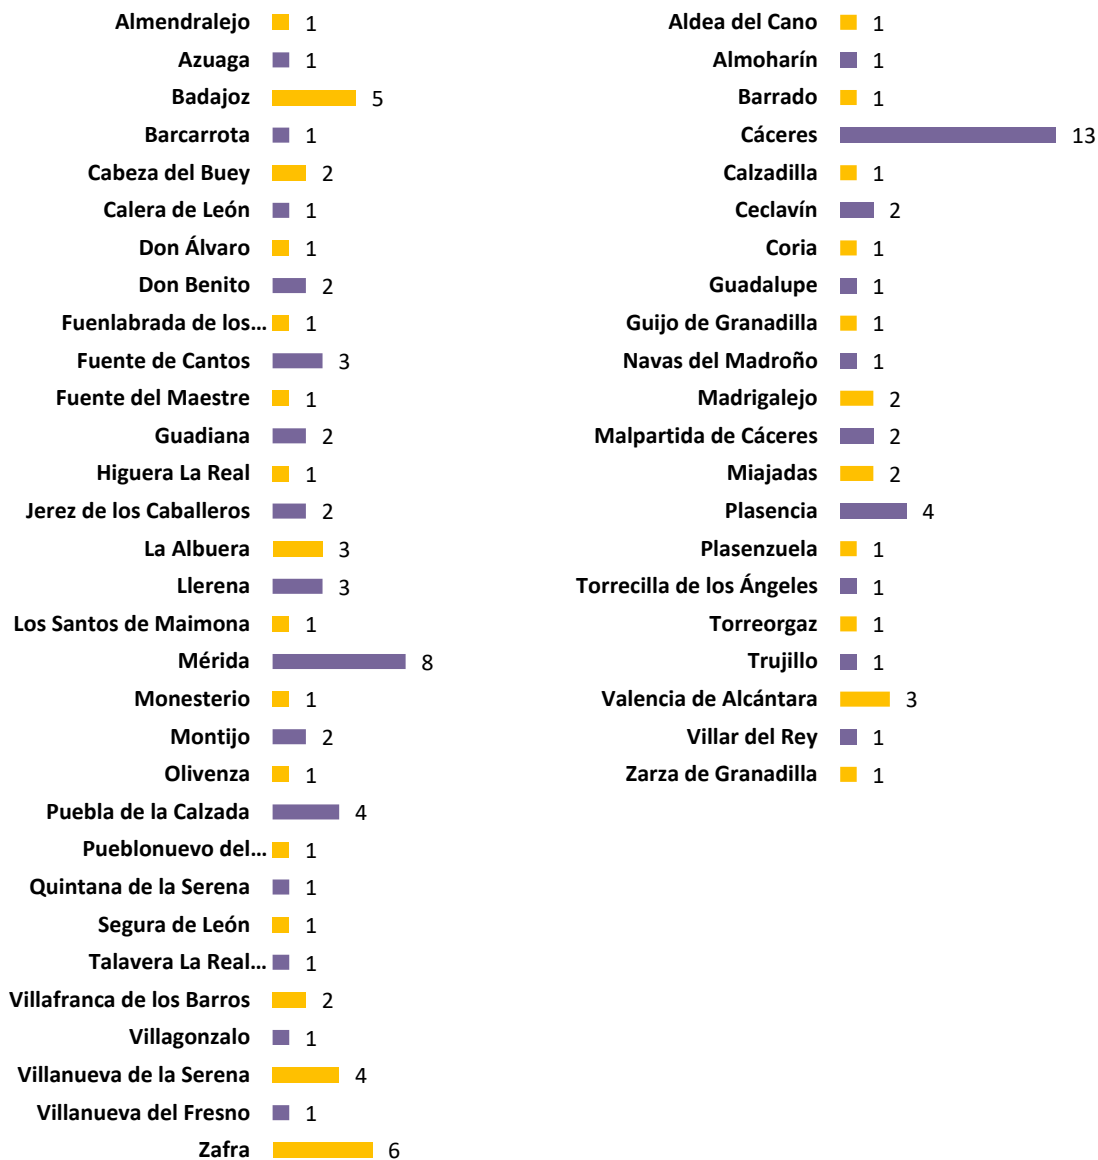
Almendralejo 1
Azuaga 1
Badajoz 5
Barcarrota 1
Cabeza del Buey 2
Calera de León 1
Don Álvaro 1
Don Benito 2
Fuenlabrada de los... 1
Fuente de Cantos 3
Fuente del Maestre 1
Guadiana 2
Higuera La Real 1
Jerez de los Caballeros 2
La Albuera 3
Llerena 3
Los Santos de Maimona 1
Mérida 8
Monesterio 1
Montijo 2
Olivenza 1
Puebla de la Calzada 4
Pueblonuevo del... 1
Quintana de la Serena 1
Segura de León 1
Talavera La Real... 1
Villafranca de los Barros 2
Villagonzalo 1
Villanueva de la Serena 4
Villanueva del Fresno 1
Zafra 6

Aldea del Cano 1
Almoharín 1
Barrado 1
Cáceres 13
Calzadilla 1
Ceclavín 2
Coria 1
Guadalupe 1
Guijo de Granadilla 1
Navas del Madroño 1
Madrigalejo 2
Malpartida de Cáceres 2
Miajadas 2
Plasencia 4
Plasenzuela 1
Torrecilla de los Ángeles 1
Torreorgaz 1
Trujillo 1
Valencia de Alcántara 3
Villar del Rey 1
Zarza de Granadilla 1